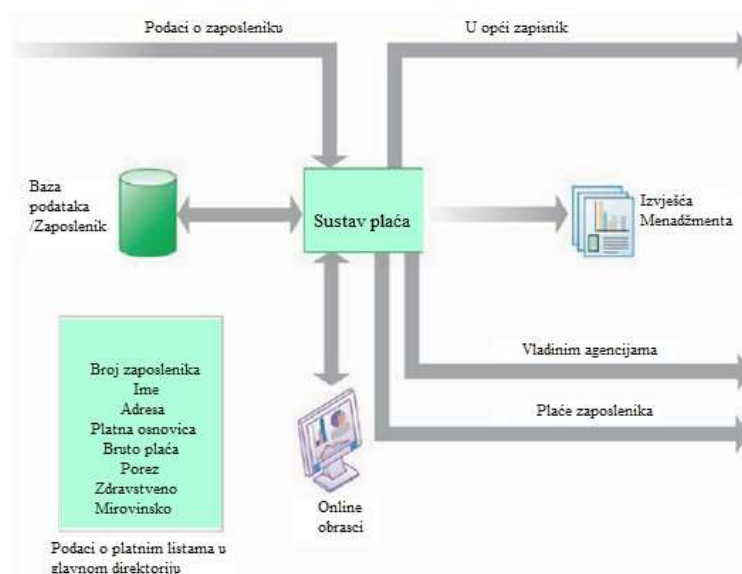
Podaci o zaposleniku

U opći zapisnik

Baza podataka /Zaposlenik

Sustav plaća

Izvješća Menadžmenta

Broj zaposlenika
Ime
Adresa
Platna osnovica
Bruto plaća
Porez
Zdravstveno
Mirovinsko

Vladinim agencijama

Plaće zaposlenika

Online obrasci

Podaci o platnim listama u glavnom direktoriju